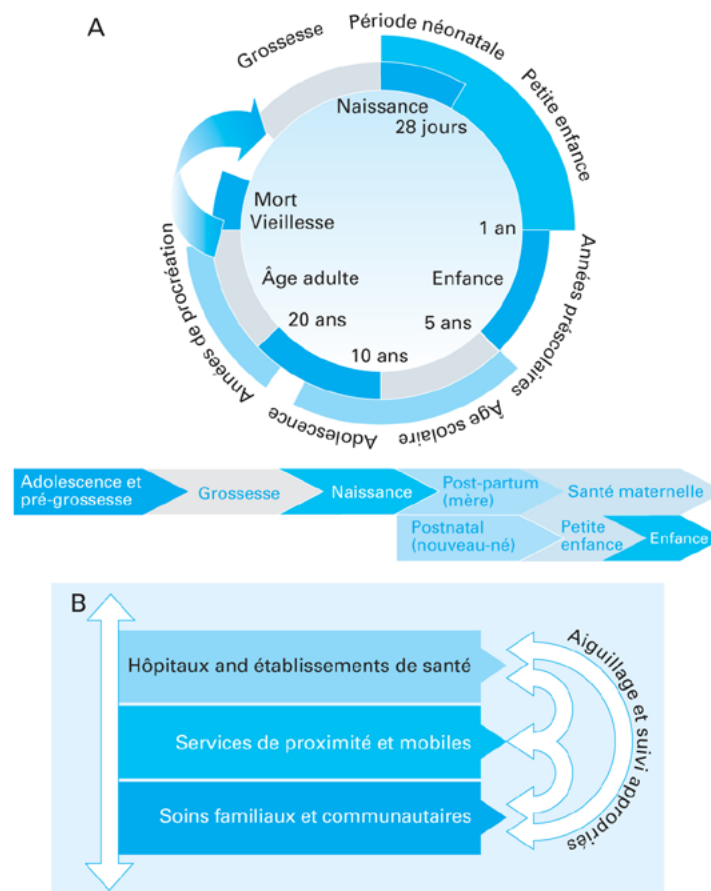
A

Grossesse

Période néonatale

Petite enfance

Années préscolaires

Âge scolaire

Adolescence

Années de procréation

Naissance
28 jours

Mort
Vieillesse

1 an

Âge adulte

Enfance

20 ans

5 ans

10 ans

Adolescence et pré-grossesse

Grossesse

Naissance

Post-partum (mère)

Santé maternelle

Postnatal (nouveau-né)

Petite enfance

Enfance

B

Hôpitaux and établissements de santé

Services de proximité et mobiles

Soins familiaux et communautaires

Aiguillage et suivi appropriés